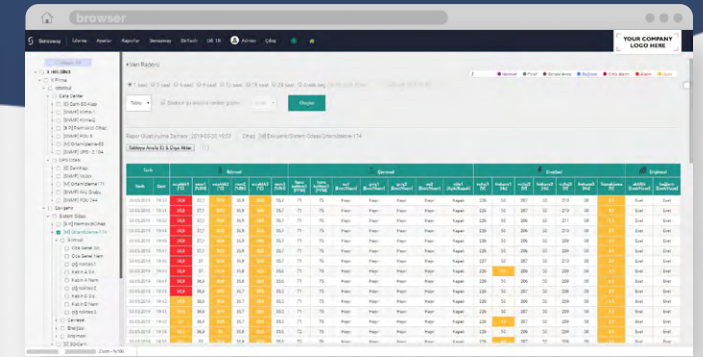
browser

Sensorray İzleme Ayarlar Raporlar Sensorray Birifach Dil: TR Admin Çıkış

YOUR COMPANY LOGO HERE

Veri Raporu

1 saat 2 saat 6 saat 12 saat 18 saat 24 saat 1 hafta

Tablo

Oluştur

Rapor Oluşturulma Zamanı: 2019-03-31 15:53 Cihaz: [M] Entegre/Sistem Odası/Ortam İzleme 174

Sadece Analiz Et & Dışa Aktar

| Tarih | Saat | Nitrasol | | | | | | | Çevresel | | | | | | | Enerjiler | | | | | | | | Elektrikli | |
|---|---|---|---|---|---|---|---|---|---|---|---|---|---|---|---|---|---|---|---|---|---|---|---|---|---|
| 30.03.2019 | 19:53 | 30,8 | 22,1 | 22,3 | 30,9 | 22,4 | 30,7 | 75 | 75 | Pasif | Pasif | Pasif | Pasif | Kapalı | 226 | 55 | 287 | 55 | 213 | 00 | | Evet | Evet |